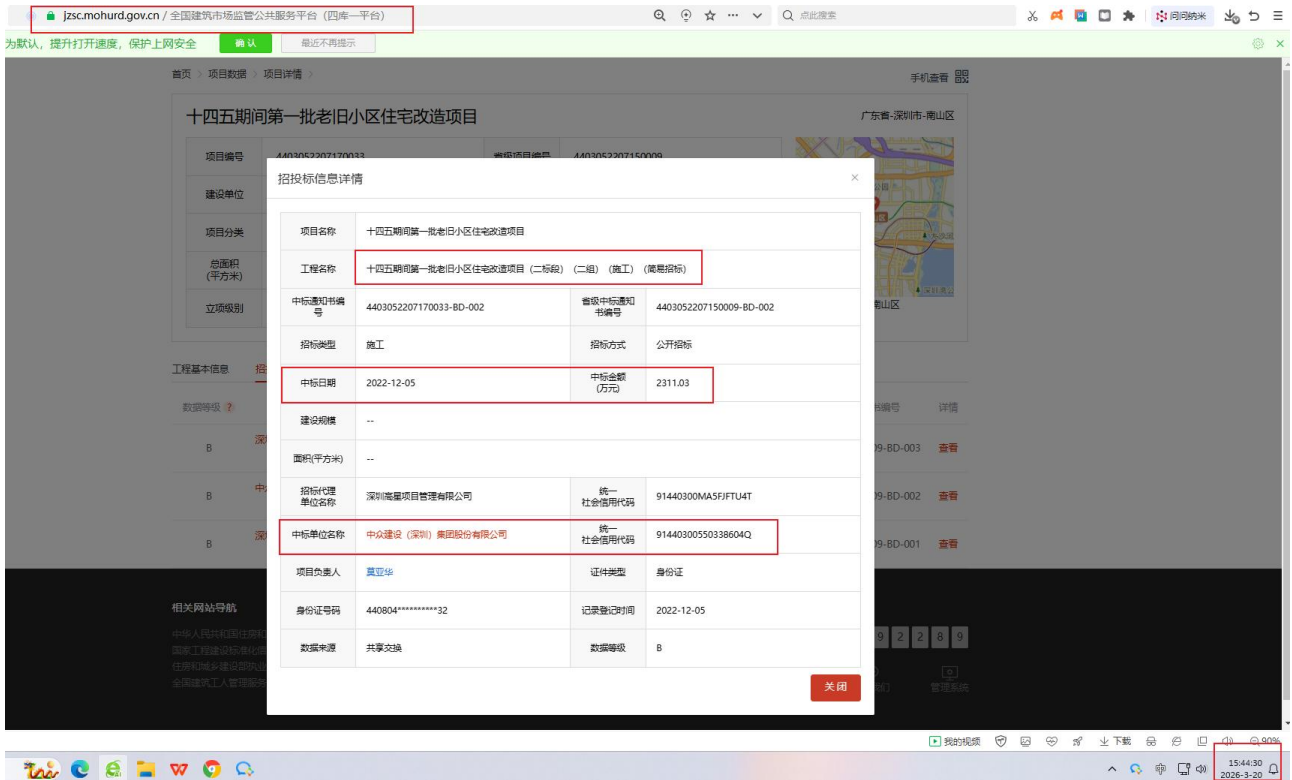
jzsc.mohurd.gov.cn / 全国建筑市场监管公共服务平台（四库一平台）

点此搜索

问问纳米

为默认，提升打开速度，保护上网安全 确认 最近不再提示

首页 › 项目数据 › 项目详情 ›

手机查看

十四五期间第一批老旧小区住宅改造项目

广东省-深圳市-南山区

项目编号 4403052207170033 省级项目编号 4403052207150009

建设单位

项目分类

总面积(平方米)

立项级别

南山区

工程基本信息

数据等级

B

B

B

09-BD-003 查看

09-BD-002 查看

09-BD-001 查看

相关网站导航

招投标信息详情

| 项目名称 | 十四五期间第一批老旧小区住宅改造项目 | | |
|---|---|---|---|
| 工程名称 | 十四五期间第一批老旧小区住宅改造项目（二标段）（二组）（施工）（简易招标） | | |
| 中标通知书编号 | 4403052207170033-BD-002 | 省级中标通知书编号 | 4403052207150009-BD-002 |
| 招标类型 | 施工 | 招标方式 | 公开招标 |
| 中标日期 | 2022-12-05 | 中标金额(万元) | 2311.03 |
| 建设规模 | -- | | |
| 面积(平方米) | -- | | |
| 招标代理单位名称 | 深圳高星项目管理有限公司 | 统一社会信用代码 | 91440300MA5FJFTU4T |
| 中标单位名称 | 中众建设（深圳）集团股份有限公司 | 统一社会信用代码 | 91440300550338604Q |
| 项目负责人 | 莫亚华 | 证件类型 | 身份证 |
| 身份证号码 | 440804**********32 | 记录登记时间 | 2022-12-05 |
| 数据来源 | 共享交换 | 数据等级 | B |

关闭

2 2 8 9

管理系统

我的视频 下载 90%

15:44:30
2026-3-20